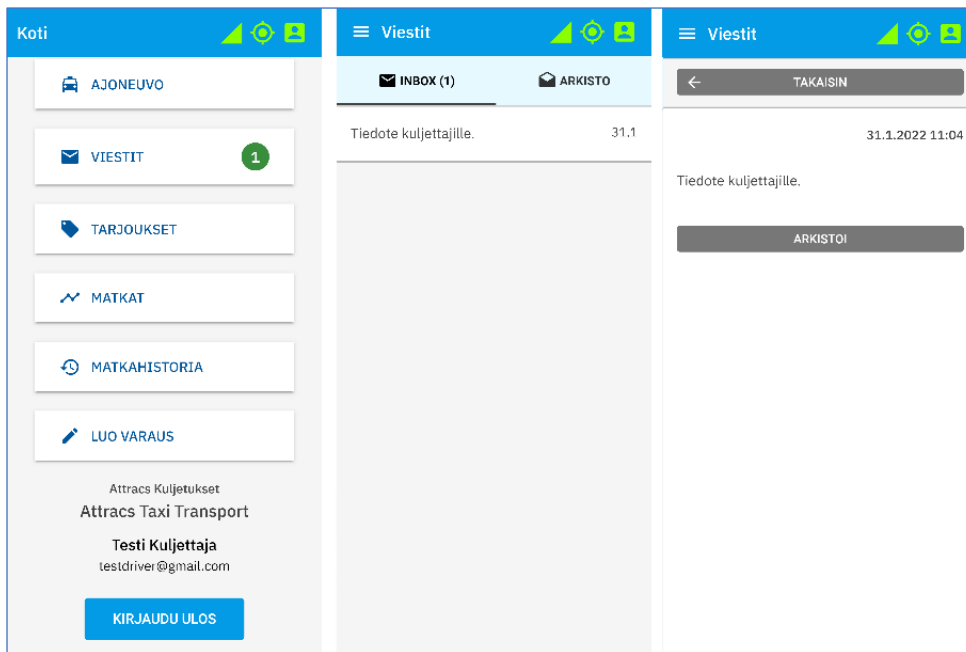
Koti

AJONEUVO

VIESTIT 1

TARJOUKSET

MATKAT

MATKAHISTORIA

LUO VARAUS

Attracs Kuljetukset
Attracs Taxi Transport

Testi Kuljettaja
testdriver@gmail.com

KIRJAUDU ULOS

Viestit

INBOX (1) ARKISTO

Tiedote kuljettajille. 31.1

Viestit

TAKAISIN

31.1.2022 11:04

Tiedote kuljettajille.

ARKISTOI